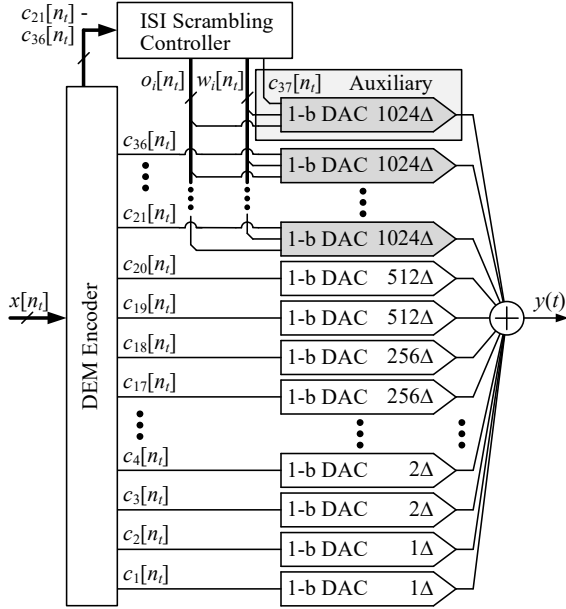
$c_{21}[n_t]$ -
$c_{36}[n_t]$

ISI Scrambling Controller

$o_i[n_t]$ $w_i[n_t]$

$c_{37}[n_t]$ Auxiliary

1-b DAC 1024Δ

$c_{36}[n_t]$

1-b DAC 1024Δ

$c_{21}[n_t]$

1-b DAC 1024Δ

$c_{20}[n_t]$

1-b DAC 512Δ

$x[n_t]$

DEM Encoder

$c_{19}[n_t]$

1-b DAC 512Δ

$y(t)$

$c_{18}[n_t]$

1-b DAC 256Δ

$c_{17}[n_t]$

1-b DAC 256Δ

$c_4[n_t]$

1-b DAC 2Δ

$c_3[n_t]$

1-b DAC 2Δ

$c_2[n_t]$

1-b DAC 1Δ

$c_1[n_t]$

1-b DAC 1Δ